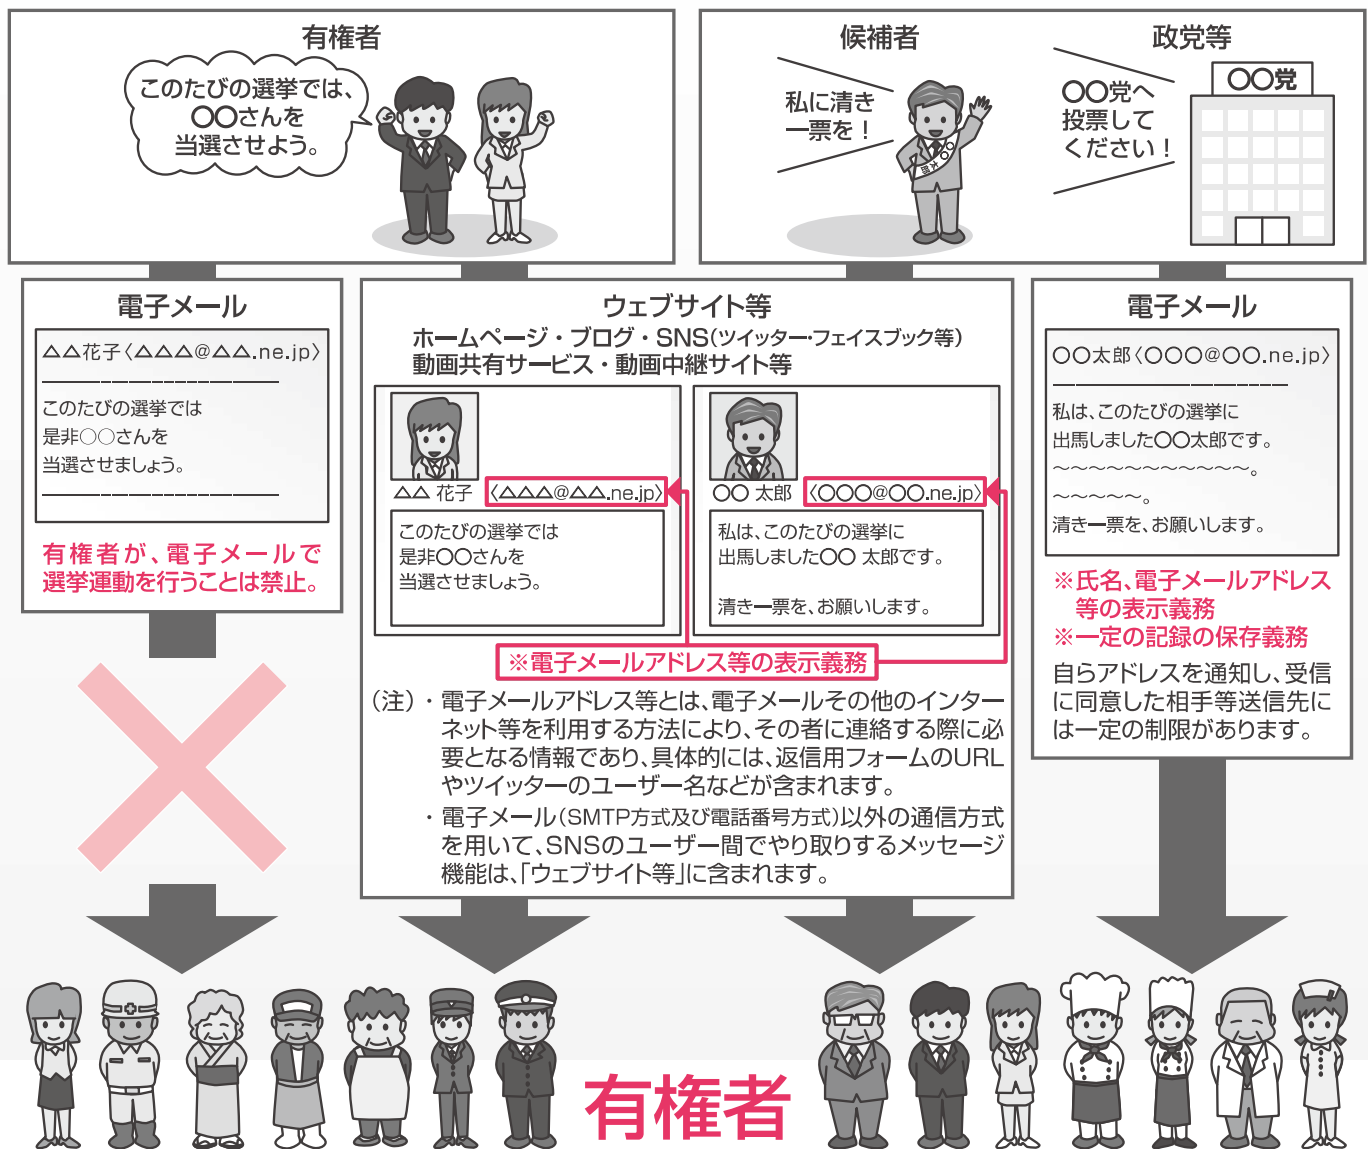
有権者

このたびの選挙では、
〇〇さんを
当選させよう。

候補者

私に清き
一票を！

政党等

〇〇党へ
投票して
ください！

〇〇党

電子メール

△△花子〈△△△@△△.ne.jp〉

このたびの選挙では
是非〇〇さんを
当選させましょう。

有権者が、電子メールで選挙運動を行うことは禁止。

ウェブサイト等

ホームページ・ブログ・SNS(ツイッター・フェイスブック等)
動画共有サービス・動画中継サイト等

△△ 花子 〈△△△@△△.ne.jp〉

このたびの選挙では
是非〇〇さんを
当選させましょう。

〇〇 太郎 〈〇〇〇@〇〇.ne.jp〉

私は、このたびの選挙に
出馬しました〇〇 太郎です。

清き一票を、お願いします。

※電子メールアドレス等の表示義務

(注)・電子メールアドレス等とは、電子メールその他のインターネット等を利用する方法により、その者に連絡する際に必要となる情報であり、具体的には、返信用フォームのURLやツイッターのユーザー名などが含まれます。
・電子メール(SMTP方式及び電話番号方式)以外の通信方式を用いて、SNSのユーザー間でやり取りするメッセージ機能は、「ウェブサイト等」に含まれます。

電子メール

〇〇太郎〈〇〇〇@〇〇.ne.jp〉

私は、このたびの選挙に
出馬しました〇〇太郎です。
〜〜〜〜〜〜〜〜〜〜〜〜。
〜〜〜〜〜。
清き一票を、お願いします。

※氏名、電子メールアドレス等の表示義務
※一定の記録の保存義務

自らアドレスを通知し、受信に同意した相手等送信先には一定の制限があります。

有権者